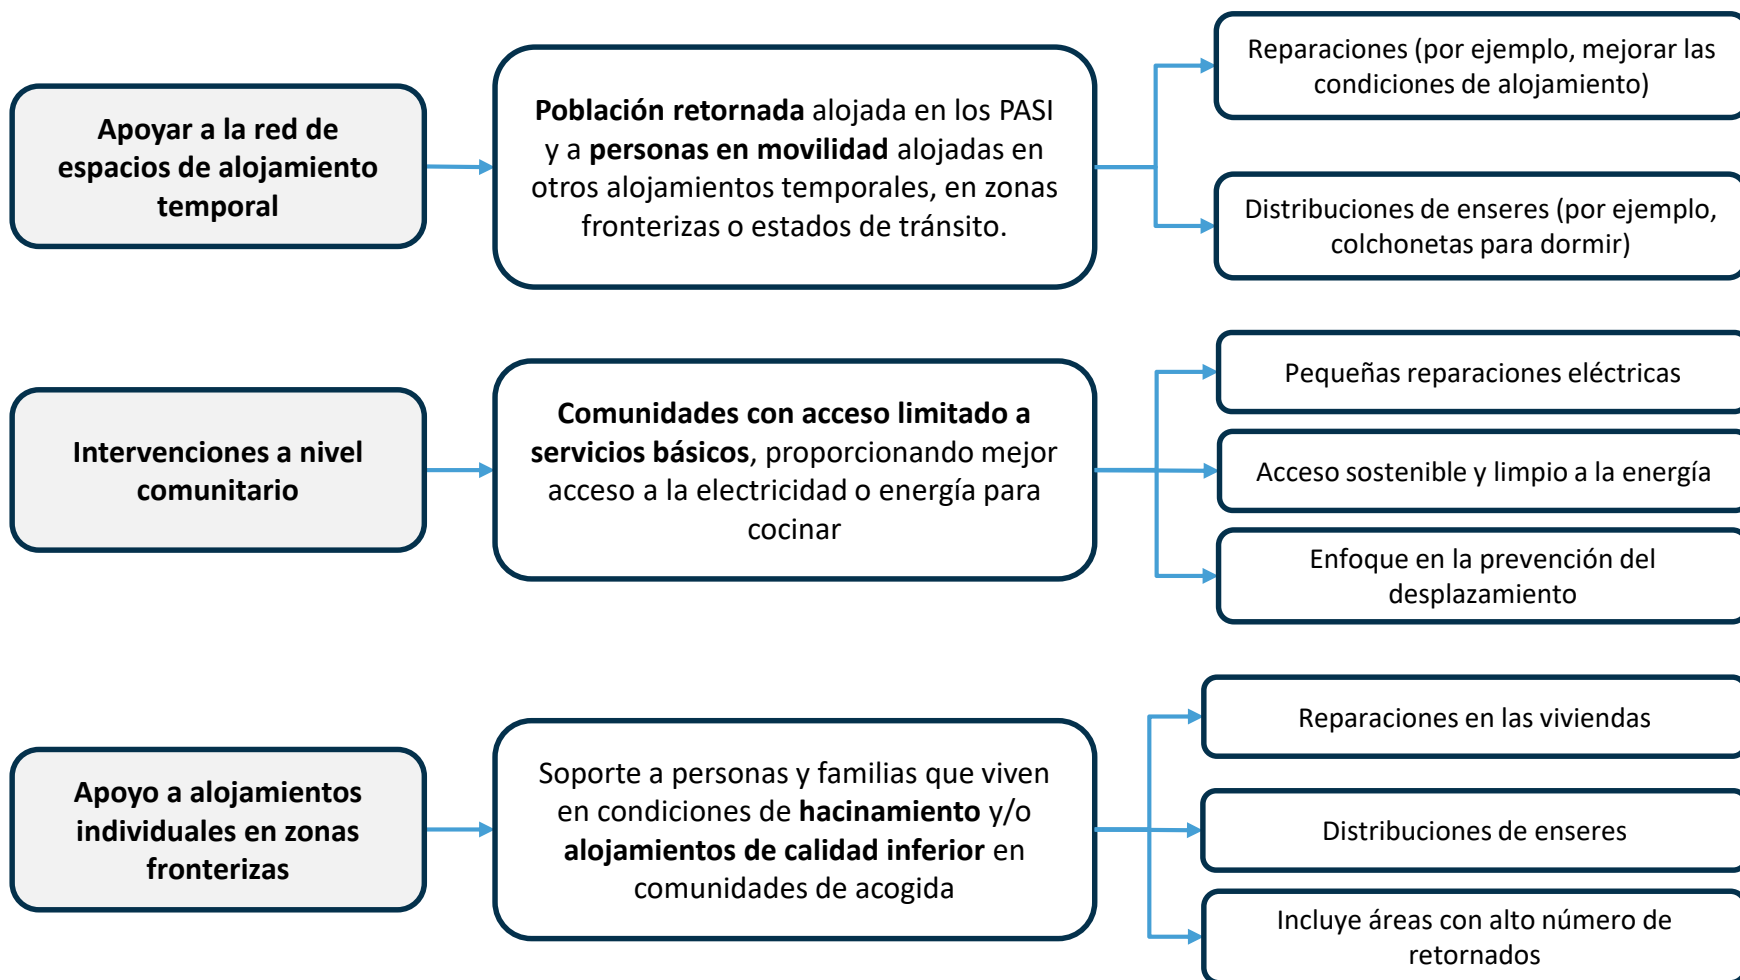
Apoyar a la red de espacios de alojamiento temporal

Población retornada alojada en los PASI y a personas en movilidad alojadas en otros alojamientos temporales, en zonas fronterizas o estados de tránsito.

Reparaciones (por ejemplo, mejorar las condiciones de alojamiento)

Distribuciones de enseres (por ejemplo, colchonetas para dormir)

Intervenciones a nivel comunitario

Comunidades con acceso limitado a servicios básicos, proporcionando mejor acceso a la electricidad o energía para cocinar

Pequeñas reparaciones eléctricas

Acceso sostenible y limpio a la energía

Enfoque en la prevención del desplazamiento

Apoyo a alojamientos individuales en zonas fronterizas

Soporte a personas y familias que viven en condiciones de hacinamiento y/o alojamientos de calidad inferior en comunidades de acogida

Reparaciones en las viviendas

Distribuciones de enseres

Incluye áreas con alto número de retornados